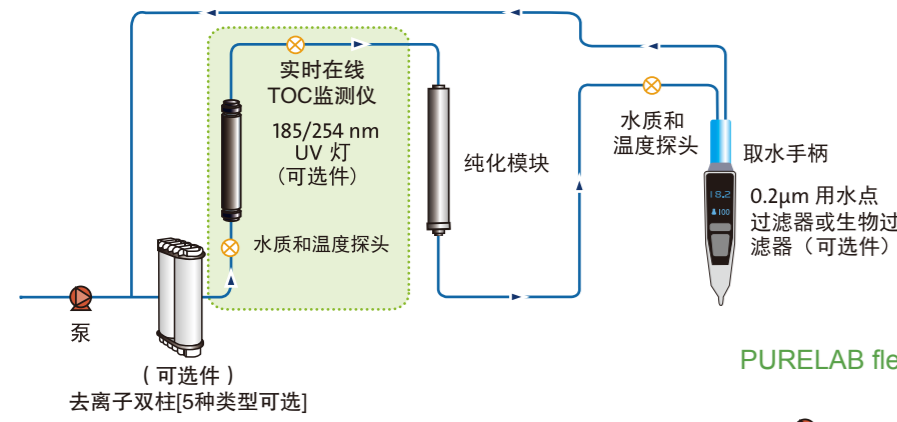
实时在线
TOC监测仪

185/254 nm
UV 灯
（可选件）

水质和温度探头

纯化模块

水质和
温度探头

取水手柄

18.2
100

0.2μm 用水点
过滤器或生物过
滤器（可选件）

泵

（可选件）
去离子双柱[5种类型可选]

PURELAB fle